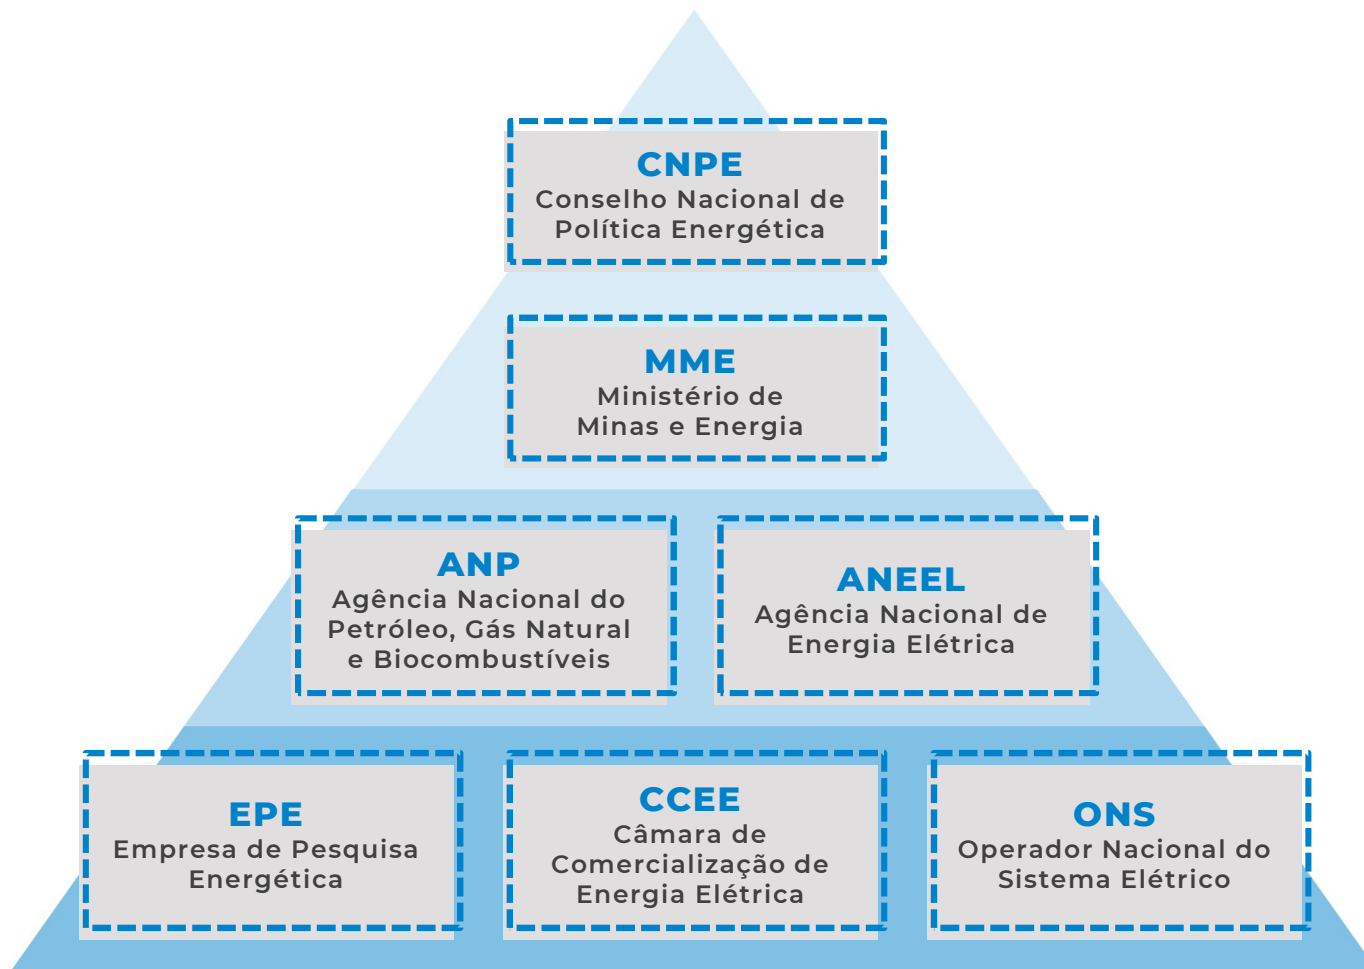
CNPE
Conselho Nacional de Política Energética

MME
Ministério de Minas e Energia

ANP
Agência Nacional do Petróleo, Gás Natural e Biocombustíveis

ANEEL
Agência Nacional de Energia Elétrica

EPE
Empresa de Pesquisa Energética

CCEE
Câmara de Comercialização de Energia Elétrica

ONS
Operador Nacional do Sistema Elétrico